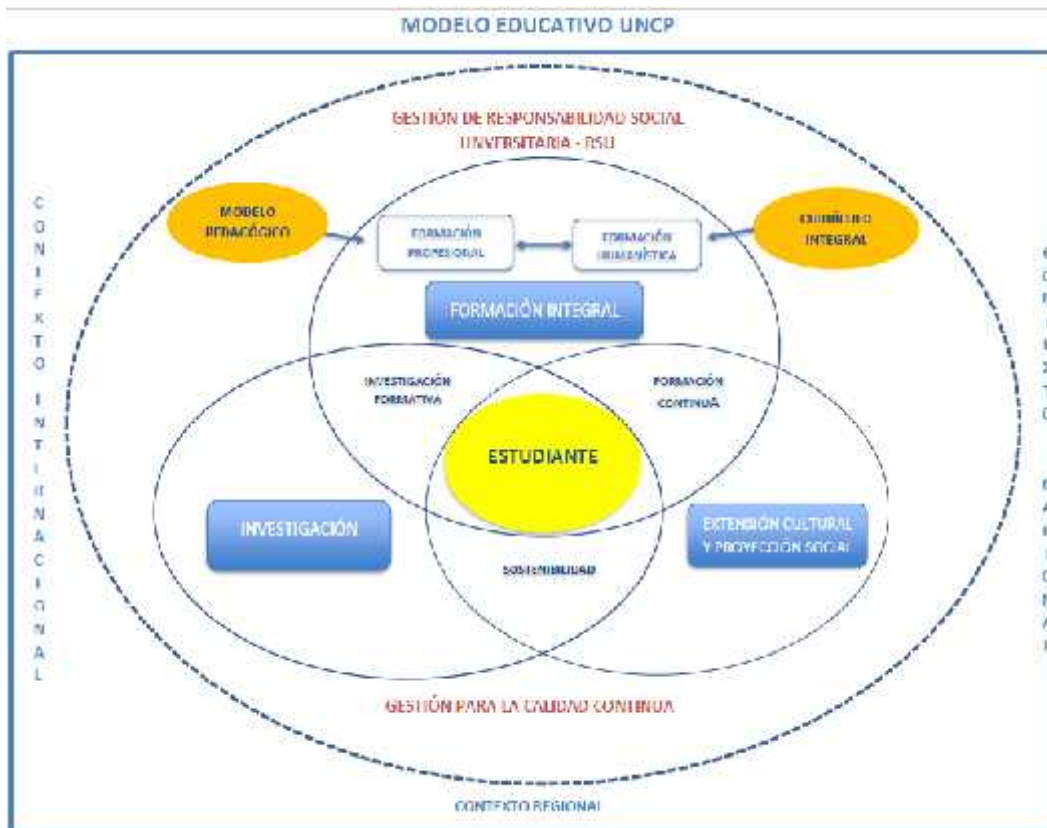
MODELO EDUCATIVO UNCP

GESTIÓN DE RESPONSABILIDAD SOCIAL UNIVERSITARIA - RSU

CONTEXTO INTERNACIONAL

MODELO PEDAGÓGICO

FORMACIÓN PROFESIONAL

FORMACIÓN HUMANÍSTICA

CURRÍCULO INTEGRAL

FORMACIÓN INTEGRAL

INVESTIGACIÓN FORMATIVA

FORMACIÓN CONTINUA

ESTUDIANTE

INVESTIGACIÓN

EXTENSIÓN CULTURAL Y PROYECCIÓN SOCIAL

SOSTENIBILIDAD

GESTIÓN PARA LA CALIDAD CONTINUA

CONTEXTO REGIONAL

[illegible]